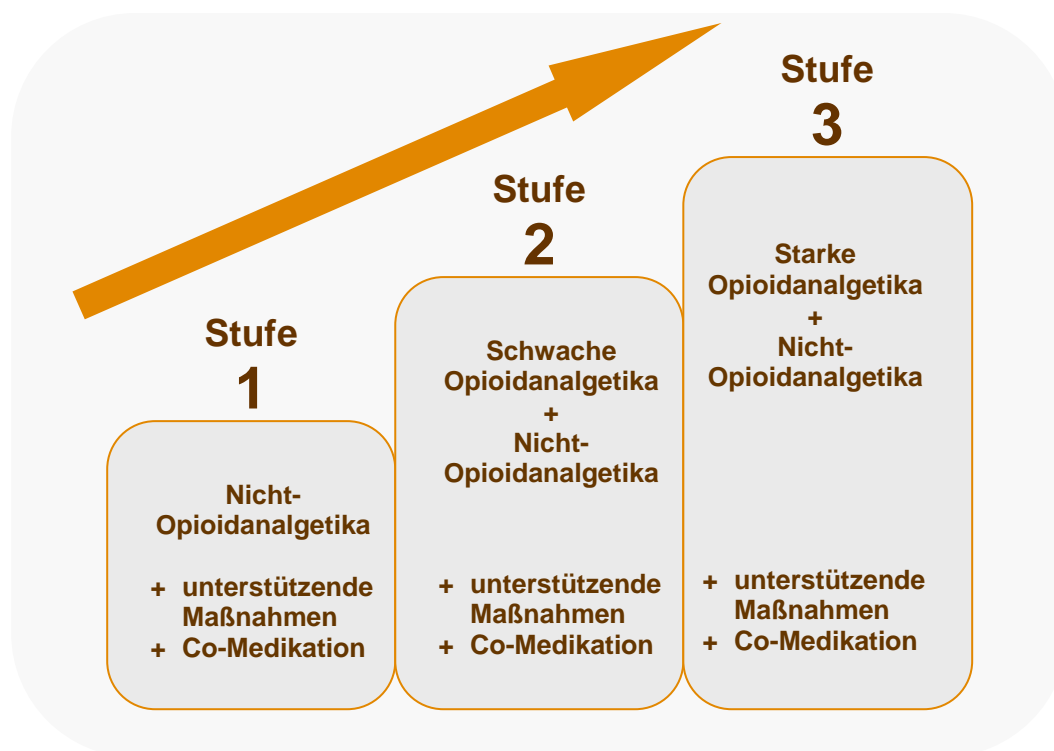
Stufe
3

Starke Opioidanalgetika
+
Nicht-Opioidanalgetika

+ unterstützende Maßnahmen
+ Co-Medikation

Stufe
2

Schwache Opioidanalgetika
+
Nicht-Opioidanalgetika

+ unterstützende Maßnahmen
+ Co-Medikation

Stufe
1

Nicht-Opioidanalgetika

+ unterstützende Maßnahmen
+ Co-Medikation